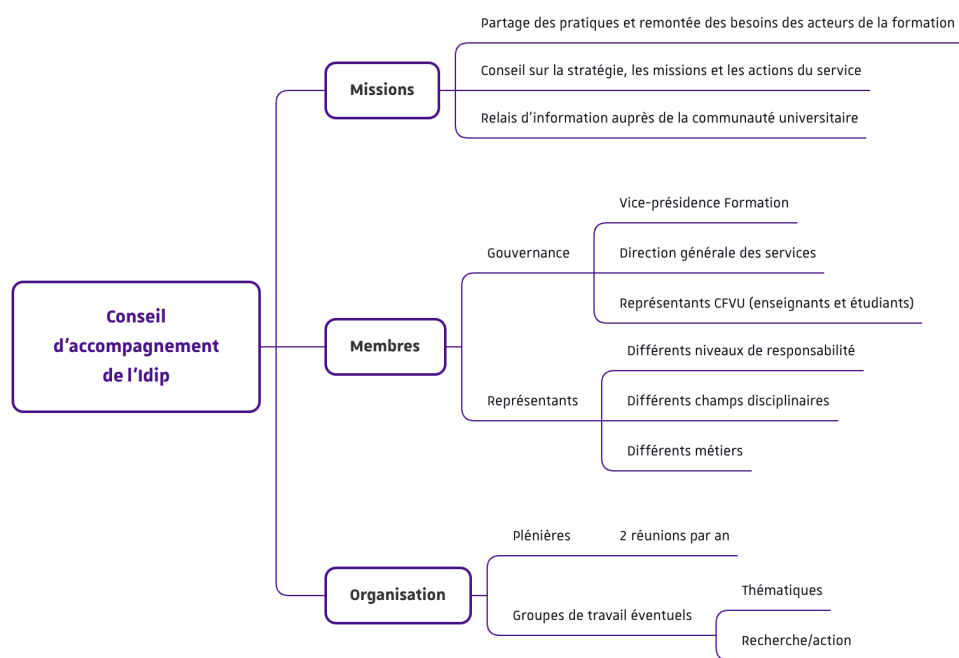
Conseil d’accompagnement de l’Idip

Missions

Partage des pratiques et remontée des besoins des acteurs de la formation

Conseil sur la stratégie, les missions et les actions du service

Relais d’information auprès de la communauté universitaire

Membres

Gouvernance

Vice-présidence Formation

Direction générale des services

Représentants CFVU (enseignants et étudiants)

Représentants

Différents niveaux de responsabilité

Différents champs disciplinaires

Différents métiers

Organisation

Plénières

2 réunions par an

Groupes de travail éventuels

Thématiques

Recherche/action